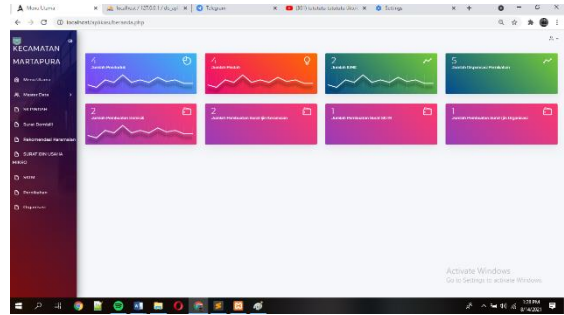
Menu Utama | localhost / 127.0.0.1 / db_api | Telegram | Tulisan Terbaik | Settings

localhost/aplikasi/beranda.php

KECAMATAN MARTAPURA

Menu Utama
Master Data
SK PINDAH
Surat Domisili
Rekomendasi Kematian
SURAT IZIN USAHA MIKRO
SKTM
Pendataan
Pengaturan

4
Jumlah Penduduk

4
Jumlah Pindah

2
Jumlah SKMD

5
Jumlah Organisasi Pembuatan

2
Jumlah Pembuatan Domisili

2
Jumlah Pembuatan Surat Ijin Kematian

1
Jumlah Pembuatan Surat SKTM

1
Jumlah Pembuatan Surat Ijin Organisasi

Activate Windows
Go to Settings to activate Windows.

1:29 PM
8/14/2021